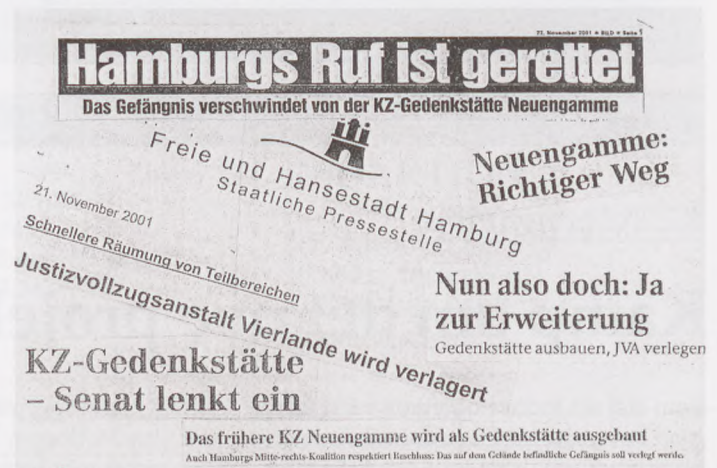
21. November 2001 ● BILD ● Seite 5

Hamburgs Ruf ist gerettet

Das Gefängnis verschwindet von der KZ-Gedenkstätte Neuengamme

Freie und Hansestadt Hamburg
Staatliche Pressestelle

Neuengamme: Richtiger Weg

21. November 2001

Schnellere Räumung von Teilbereichen

Justizvollzugsanstalt Vierlande wird verlagert

Nun also doch: Ja zur Erweiterung

Gedenkstätte ausbauen, JVA verlegen

KZ-Gedenkstätte – Senat lenkt ein

Das frühere KZ Neuengamme wird als Gedenkstätte ausgebaut

Auch Hamburgs Mitte-rechts-Koalition respektiert Beschluss: Das auf dem Gelände befindliche Gefängnis soll verlegt werden